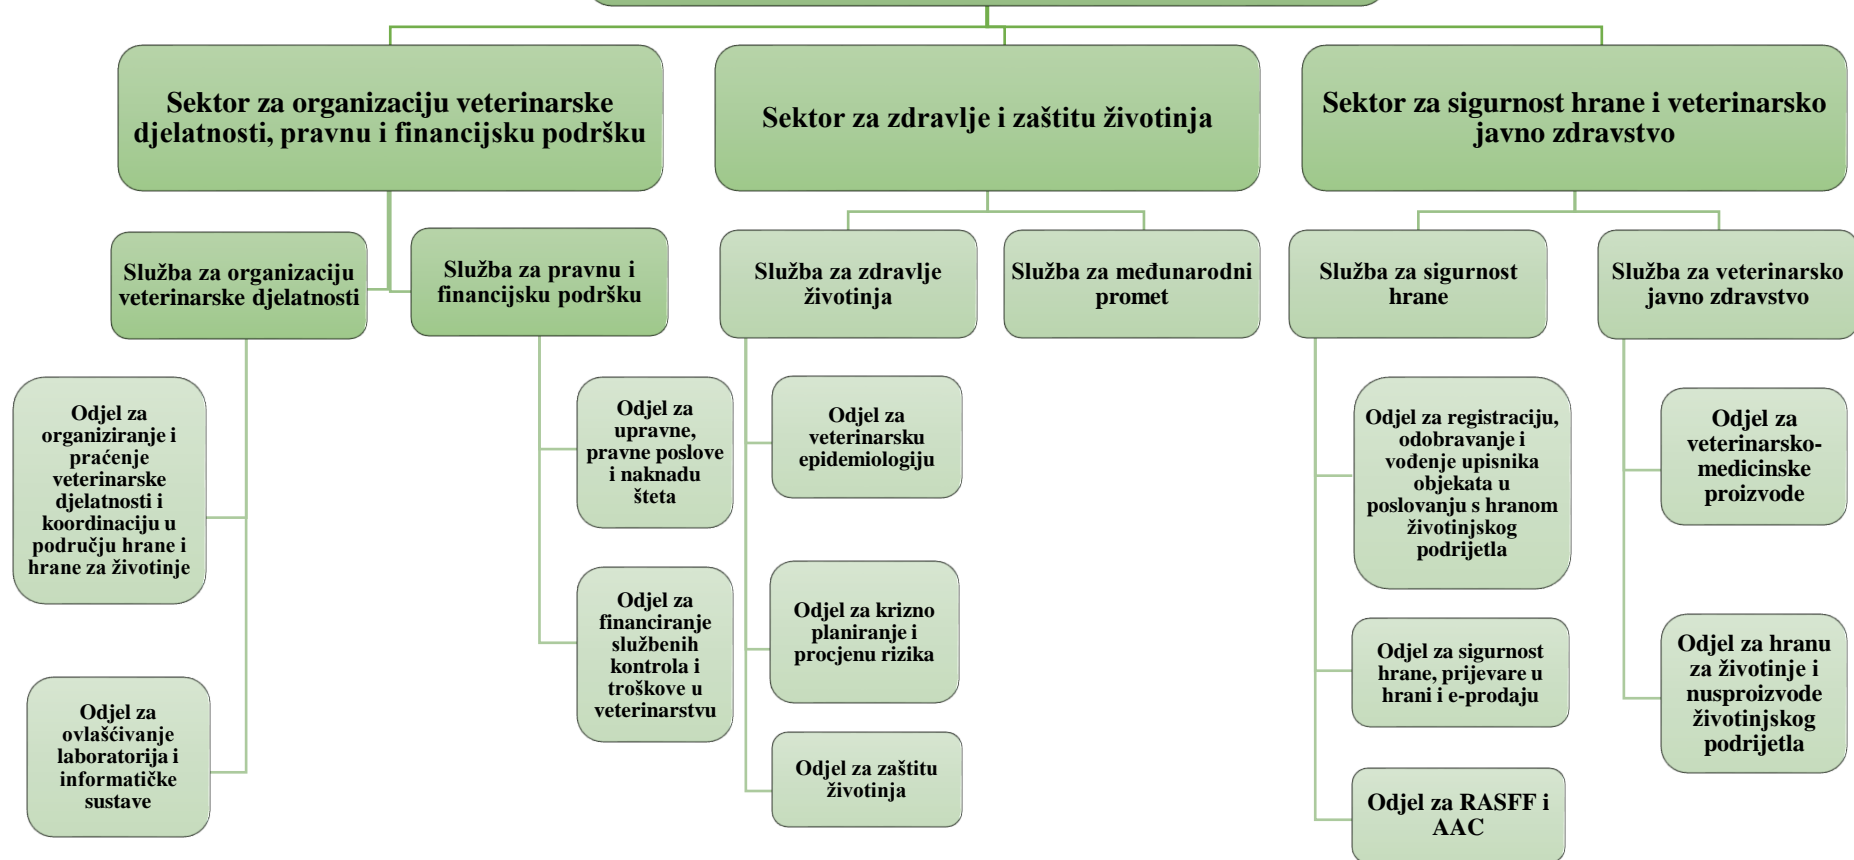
Sektor za organizaciju veterinarske djelatnosti, pravnu i financijsku podršku

Sektor za zdravlje i zaštitu životinja

Sektor za sigurnost hrane i veterinarsko javno zdravstvo

Služba za organizaciju veterinarske djelatnosti

Služba za pravnu i financijsku podršku

Služba za zdravlje životinja

Služba za međunarodni promet

Služba za sigurnost hrane

Služba za veterinarsko javno zdravstvo

Odjel za organiziranje i praćenje veterinarske djelatnosti i koordinaciju u području hrane i hrane za životinje

Odjel za ovlašćivanje laboratorija i informatičke sustave

Odjel za upravne, pravne poslove i naknadu šteta

Odjel za financiranje službenih kontrola i troškove u veterinarstvu

Odjel za veterinarsku epidemiologiju

Odjel za krizno planiranje i procjenu rizika

Odjel za zaštitu životinja

Odjel za registraciju, odobravanje i vođenje upisnika objekata u poslovanju s hranom životinjskog podrijetla

Odjel za sigurnost hrane, prijevare u hrani i e-prodaju

Odjel za RASFF i AAC

Odjel za veterinarsko-medicinske proizvode

Odjel za hranu za životinje i nusproizvode životinjskog podrijetla